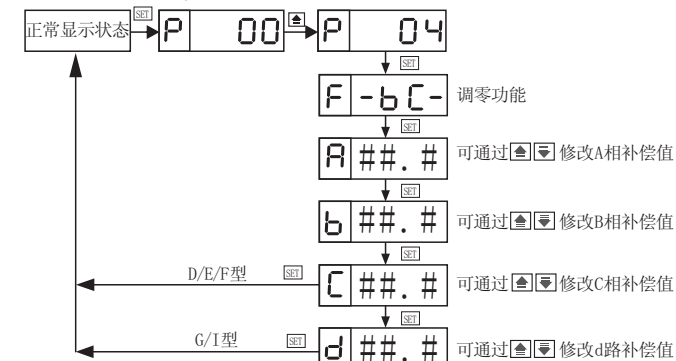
正常显示状态 SET P 00 P 04

SET

F -bC- 调零功能

SET

A ##.# 可通过 修改A相补偿值

SET

b ##.# 可通过 修改B相补偿值

SET

D/E/F型 SET C ##.# 可通过 修改C相补偿值

SET

G/I型 SET d ##.# 可通过 修改d路补偿值